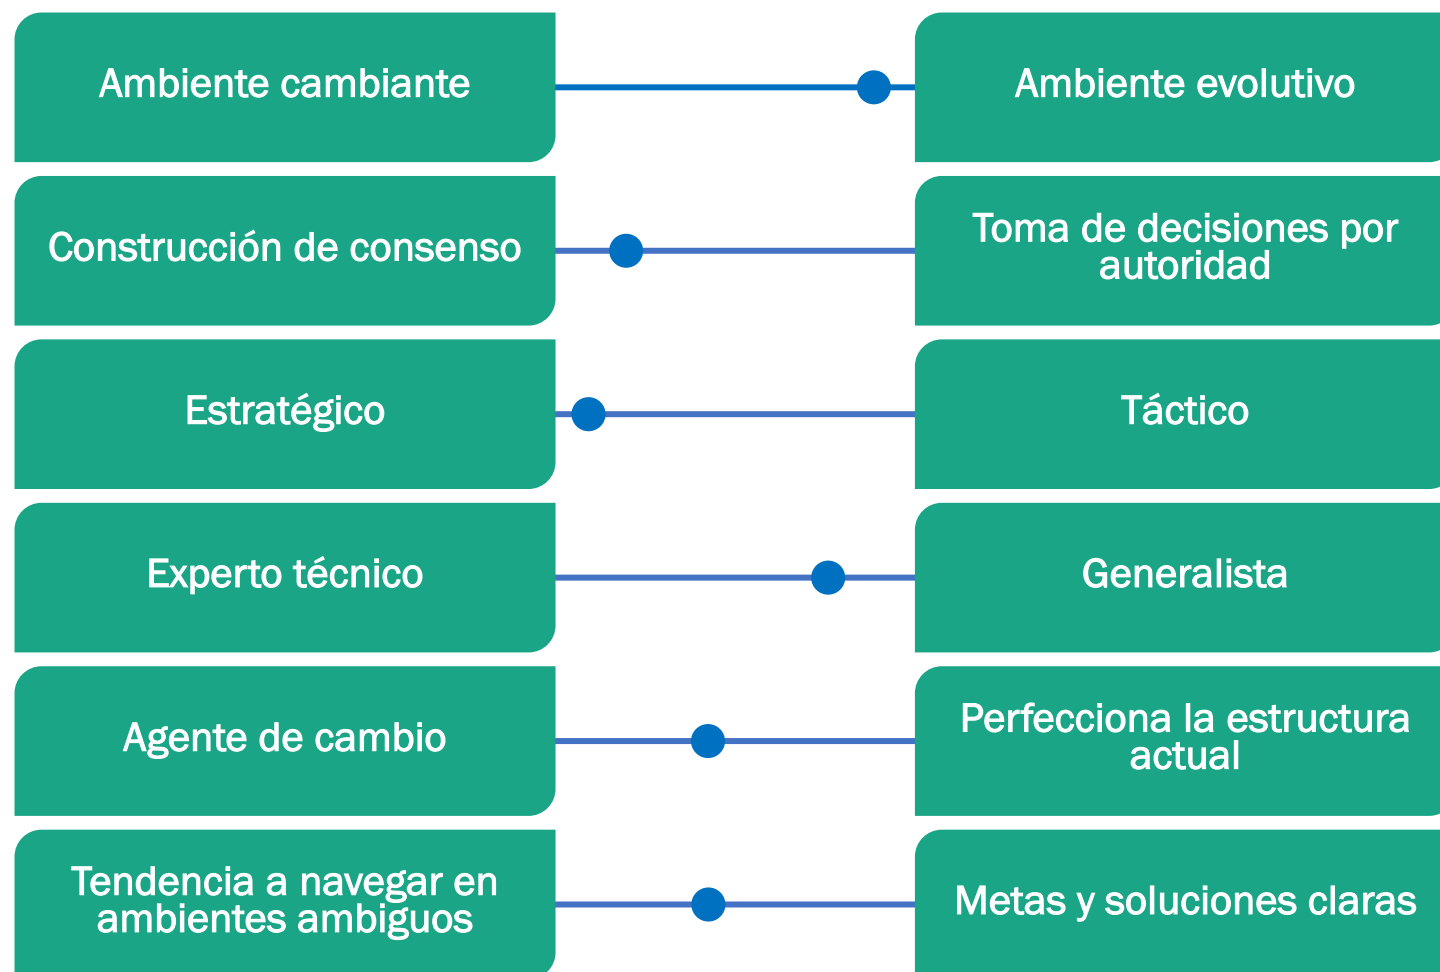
Ambiente cambiante

Ambiente evolutivo

Construcción de consenso

Toma de decisiones por autoridad

Estratégico

Táctico

Experto técnico

Generalista

Agente de cambio

Perfecciona la estructura actual

Tendencia a navegar en ambientes ambiguos

Metas y soluciones claras